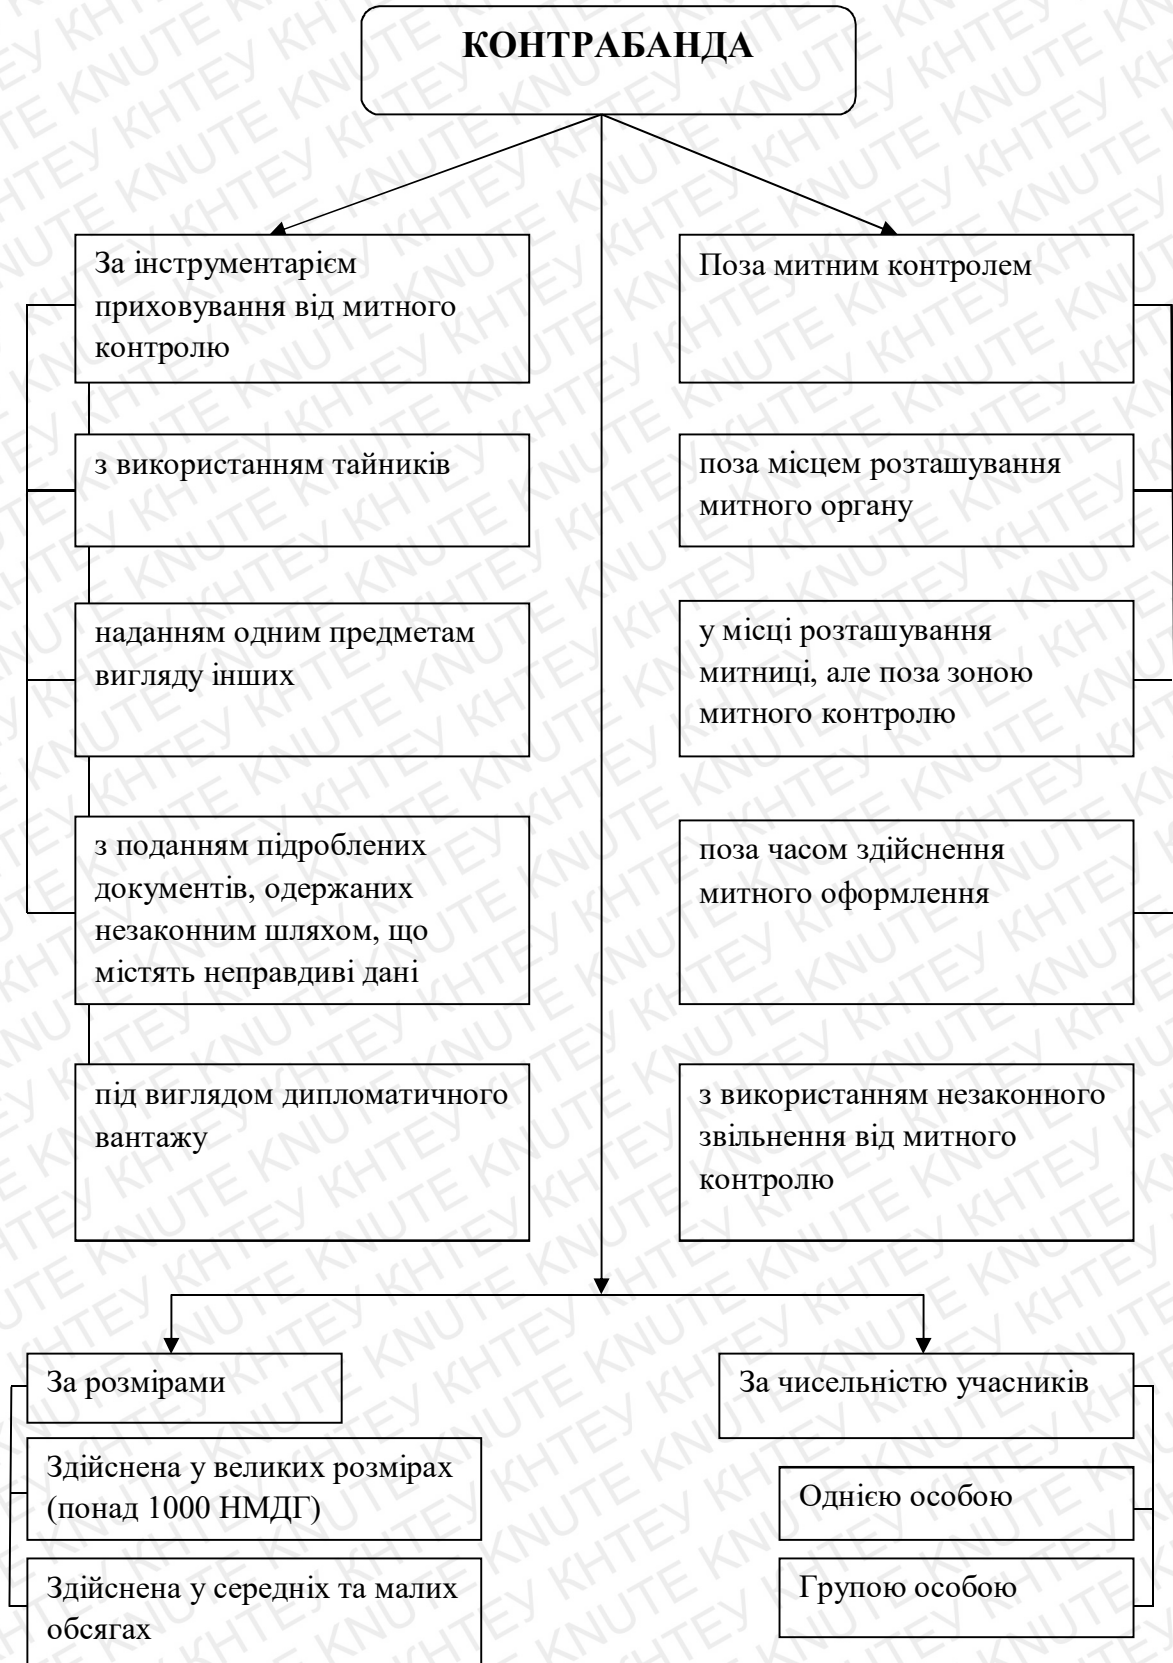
КОНТРАБАНДА

За інструментарієм приховування від митного контролю

з використанням тайників

наданням одним предметам вигляду інших

з поданням підроблених документів, одержаних незаконним шляхом, що містять неправдиві дані

під виглядом дипломатичного вантажу

Поза митним контролем

поза місцем розташування митного органу

у місці розташування митниці, але поза зоною митного контролю

поза часом здійснення митного оформлення

з використанням незаконного звільнення від митного контролю

За розмірами

Здійснена у великих розмірах (понад 1000 НМДГ)

Здійснена у середніх та малих обсягах

За чисельністю учасників

Однією особою

Групою особою